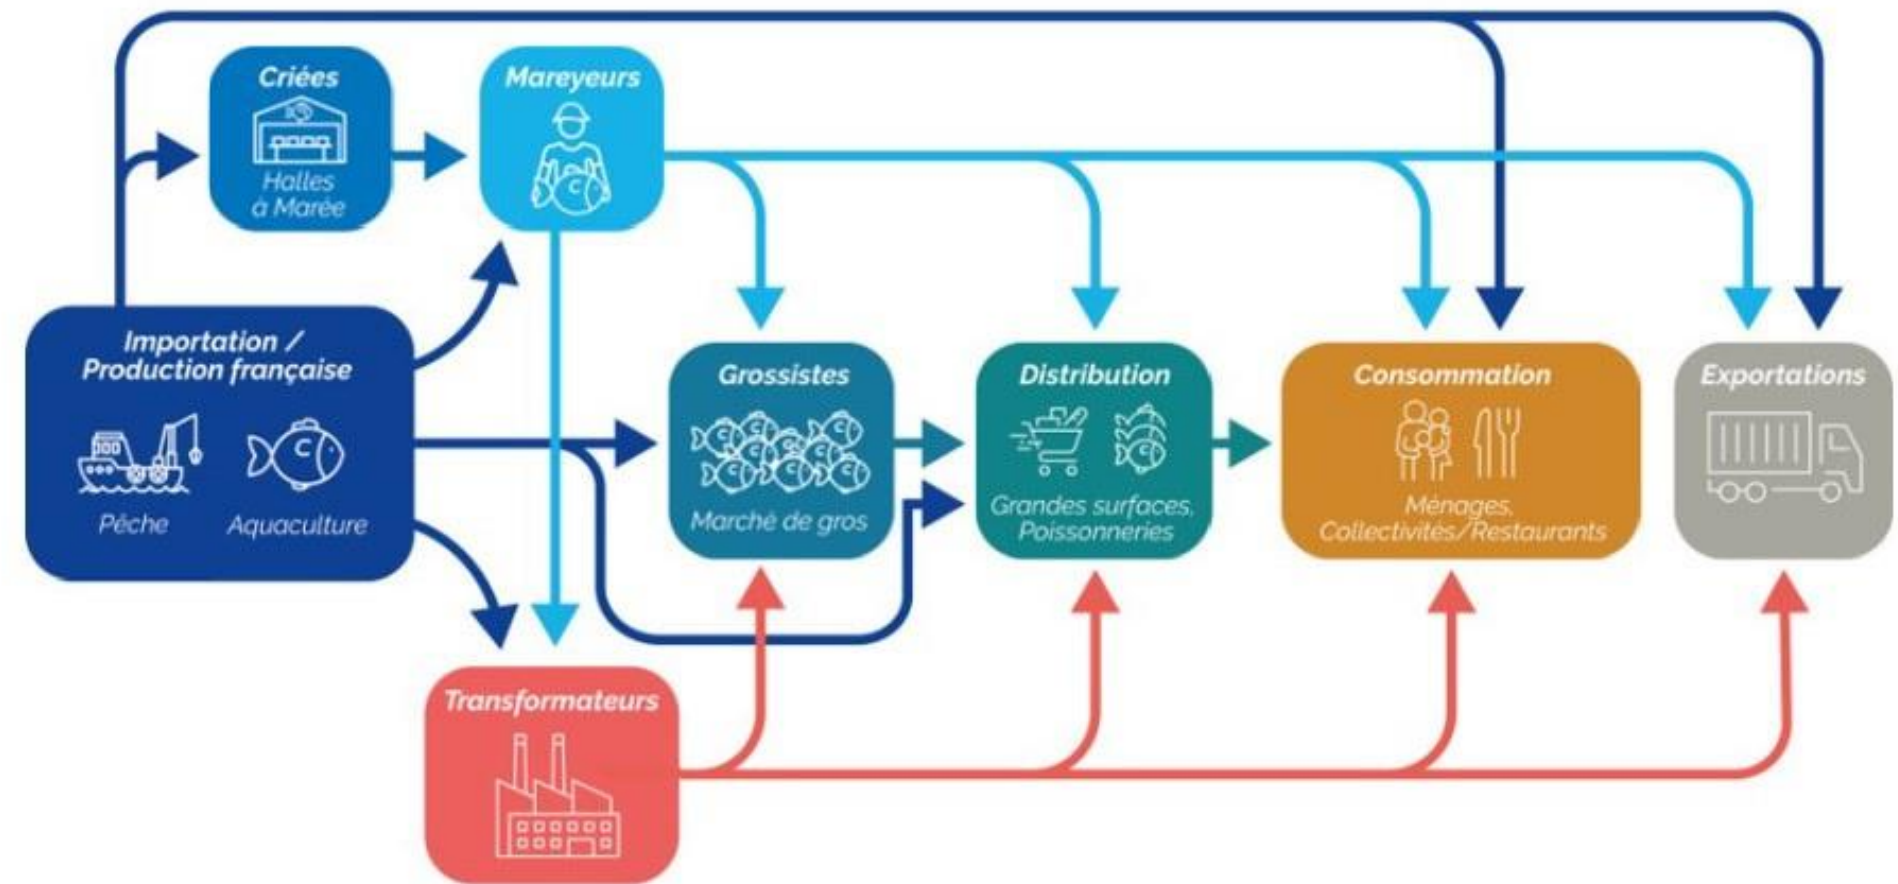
Criées
Halles à Marée

Mareyeurs

Importation / Production française
Pêche
Aquaculture

Grossistes
Marché de gros

Distribution
Grandes surfaces, Poissonneries

Consommation
Ménages, Collectivités/Restaurants

Exportations

Transformateurs